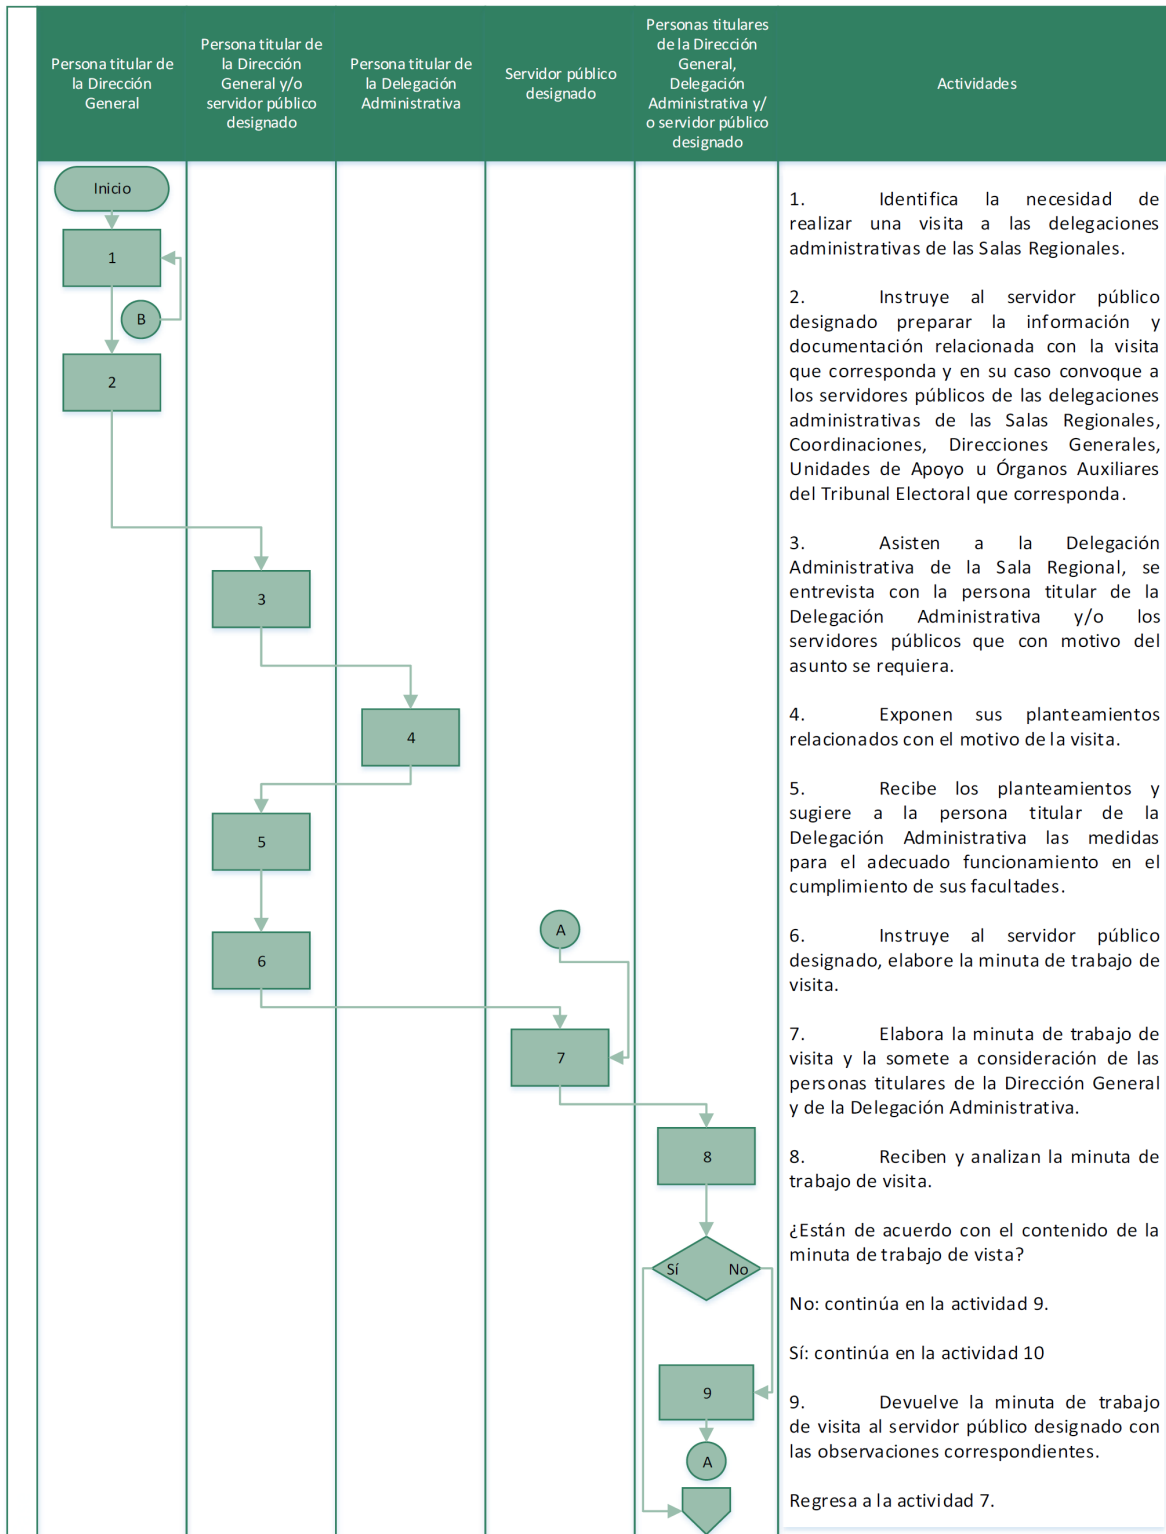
| Persona titular de la Dirección General | Persona titular de la Dirección General y/o servidor público designado | Persona titular de la Delegación Administrativa | Servidor público designado | Personas titulares de la Dirección General, Delegación Administrativa y/ o servidor público designado | Actividades |
|---|---|---|---|---|---|

Inicio

1

B

2

3

4

5

6

A

7

8

Sí

No

9

A

1. Identifica la necesidad de realizar una visita a las delegaciones administrativas de las Salas Regionales.

2. Instruye al servidor público designado preparar la información y documentación relacionada con la visita que corresponda y en su caso convoque a los servidores públicos de las delegaciones administrativas de las Salas Regionales, Coordinaciones, Direcciones Generales, Unidades de Apoyo u Órganos Auxiliares del Tribunal Electoral que corresponda.

3. Asisten a la Delegación Administrativa de la Sala Regional, se entrevista con la persona titular de la Delegación Administrativa y/o los servidores públicos que con motivo del asunto se requiera.

4. Exponen sus planteamientos relacionados con el motivo de la visita.

5. Recibe los planteamientos y sugiere a la persona titular de la Delegación Administrativa las medidas para el adecuado funcionamiento en el cumplimiento de sus facultades.

6. Instruye al servidor público designado, elabore la minuta de trabajo de visita.

7. Elabora la minuta de trabajo de visita y la somete a consideración de las personas titulares de la Dirección General y de la Delegación Administrativa.

8. Reciben y analizan la minuta de trabajo de visita.

¿Están de acuerdo con el contenido de la minuta de trabajo de vista?

No: continúa en la actividad 9.

Sí: continúa en la actividad 10

9. Devuelve la minuta de trabajo de visita al servidor público designado con las observaciones correspondientes.

Regresa a la actividad 7.